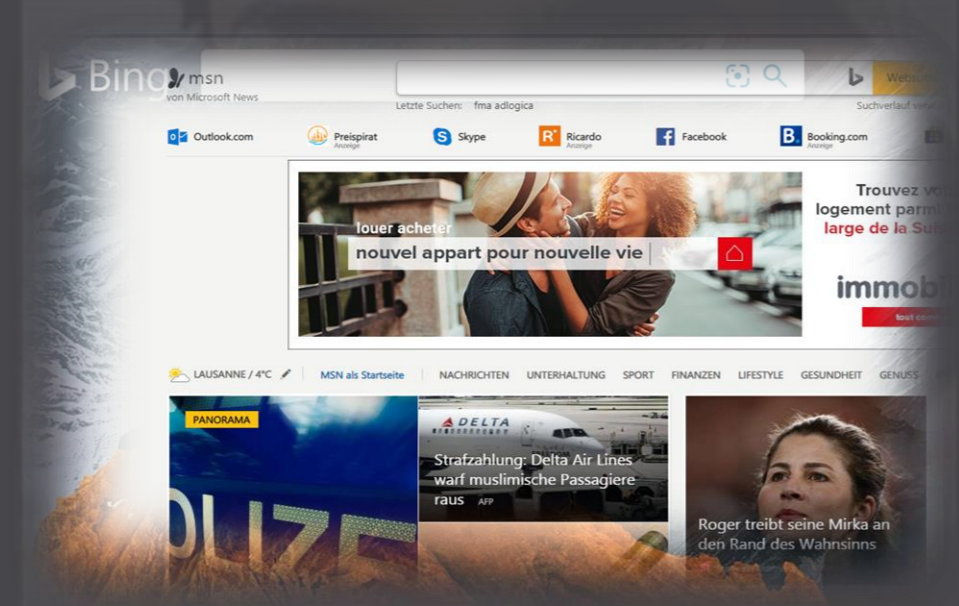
Bing msn
von Microsoft News

Letzte Suchen: fma adlogica

Webs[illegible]
Suchverlauf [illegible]

Outlook.com
Preispirat
Anzeige
Skype
Ricardo
Anzeige
Facebook
Booking.com
Anzeige

louer acheter
nouvel appart pour nouvelle vie

Trouvez vo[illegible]
logement parm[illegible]
large de la Suis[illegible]
immob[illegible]
tout c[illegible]

LAUSANNE / 4°C
MSN als Startseite
NACHRICHTEN
UNTERHALTUNG
SPORT
FINANZEN
LIFESTYLE
GESUNDHEIT
GENUSS

PANORAMA
OLIZE

DELTA
Strafzahlung: Delta Air Lines warf muslimische Passagiere raus AFP

Roger treibt seine Mirka an den Rand des Wahnsinns